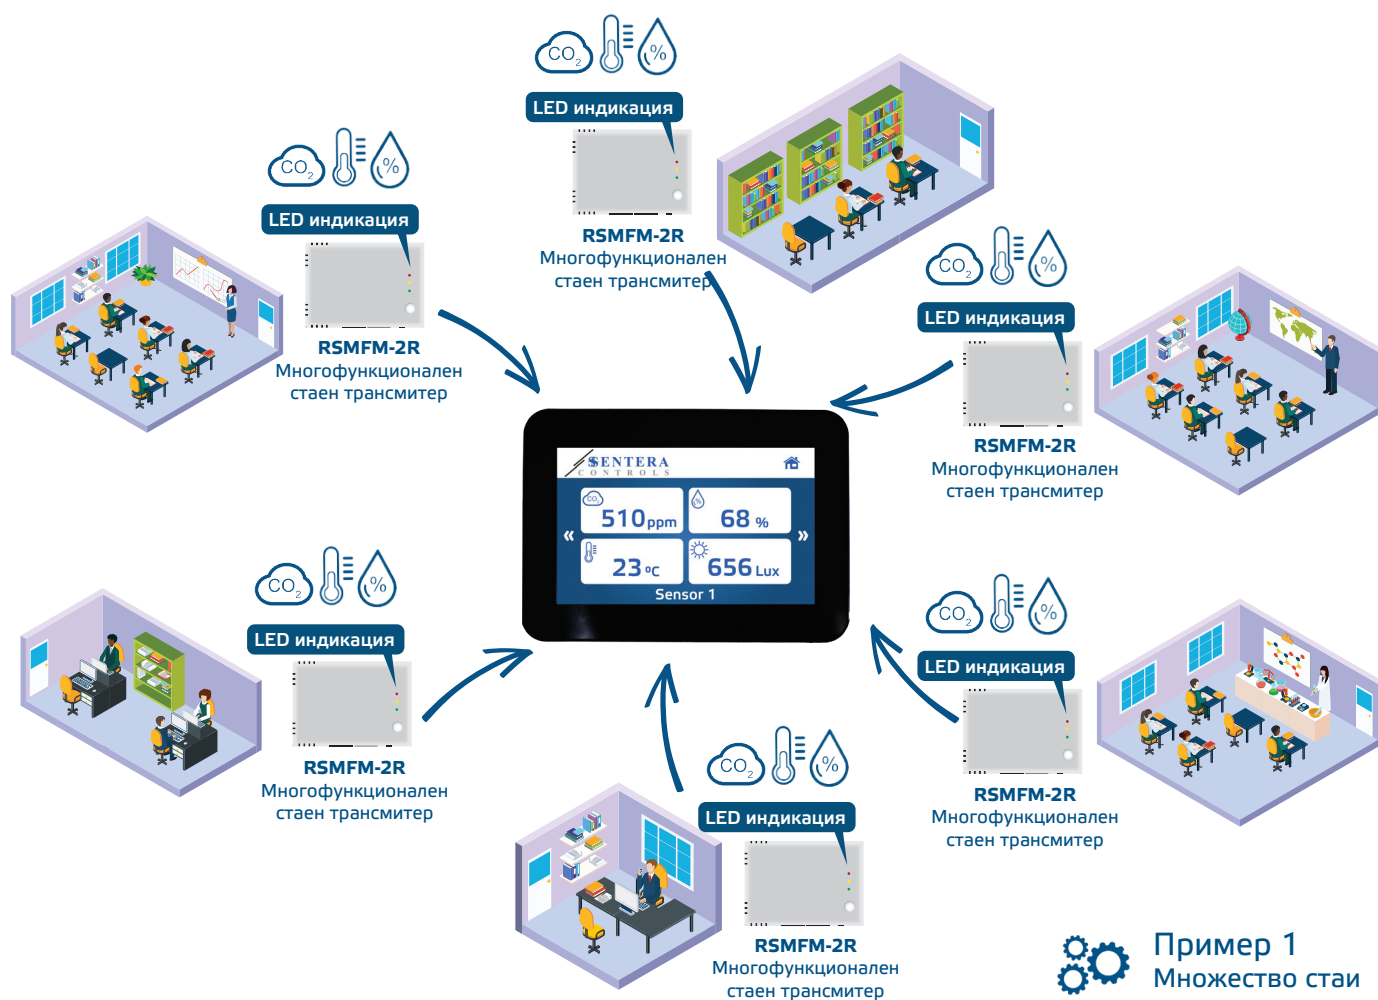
$CO_2$ %

LED индикация

RSMFM-2R
Многофункционален стаен трансмитер

$CO_2$ %

LED индикация

RSMFM-2R
Многофункционален стаен трансмитер

$CO_2$ %

LED индикация

RSMFM-2R
Многофункционален стаен трансмитер

SENTERA
CONTROLS

«

$CO_2$ 510 ppm

68 %

»

23 °C

656 Lux

Sensor 1

$CO_2$ %

LED индикация

RSMFM-2R
Многофункционален стаен трансмитер

$CO_2$ %

LED индикация

RSMFM-2R
Многофункционален стаен трансмитер

$CO_2$ %

LED индикация

RSMFM-2R
Многофункционален стаен трансмитер

Пример 1
Множество стаи